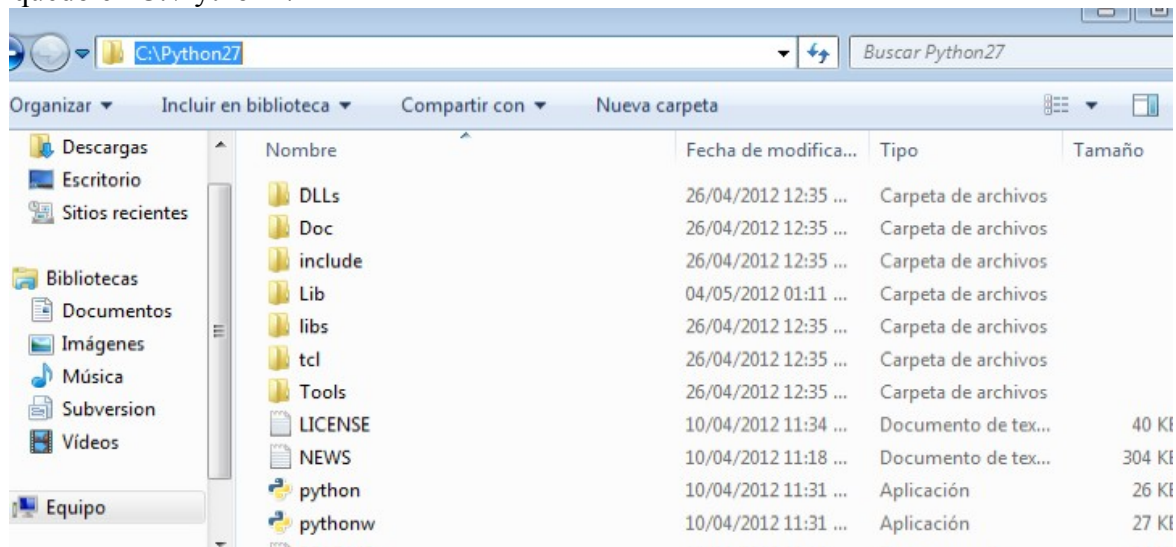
C:\Python27

Buscar Python27

Organizar ▼ Incluir en biblioteca ▼ Compartir con ▼ Nueva carpeta

Descargas
Escritorio
Sitios recientes

Bibliotecas
Documentos
Imágenes
Música
Subversion
Vídeos

Equipo

| Nombre | Fecha de modifica... | Tipo | Tamaño |
|---|---|---|---|
| DLLs | 26/04/2012 12:35 ... | Carpeta de archivos | |
| Doc | 26/04/2012 12:35 ... | Carpeta de archivos | |
| include | 26/04/2012 12:35 ... | Carpeta de archivos | |
| Lib | 04/05/2012 01:11 ... | Carpeta de archivos | |
| libs | 26/04/2012 12:35 ... | Carpeta de archivos | |
| tcl | 26/04/2012 12:35 ... | Carpeta de archivos | |
| Tools | 26/04/2012 12:35 ... | Carpeta de archivos | |
| LICENSE | 10/04/2012 11:34 ... | Documento de tex... | 40 K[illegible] |
| NEWS | 10/04/2012 11:18 ... | Documento de tex... | 304 K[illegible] |
| python | 10/04/2012 11:31 ... | Aplicación | 26 K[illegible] |
| pythonw | 10/04/2012 11:31 ... | Aplicación | 27 K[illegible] |